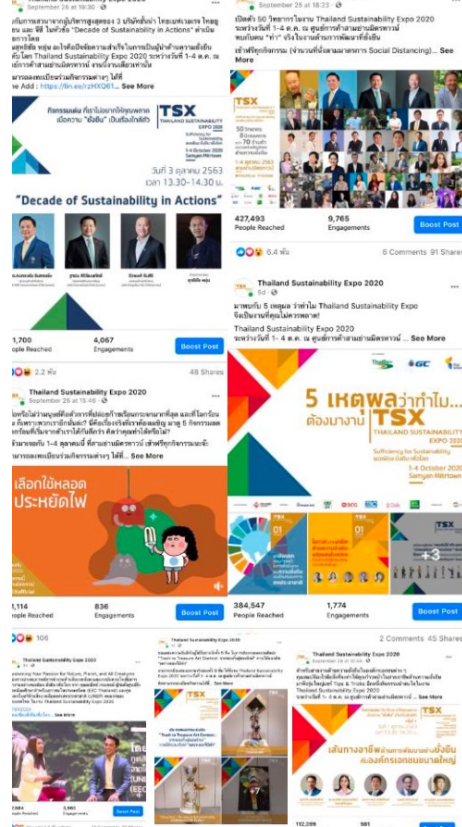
September 26 at 16:30 ·

เกียรติการสนทนาจากผู้บริหารสูงสุดของ 3 บริษัทชั้นนำ ในงานสัมมนา "Decade of Sustainability in Actions" ... Thailand Sustainability Expo 2020 ระหว่างวันที่ 1-4 ต.ค. ณ ...

ลงทะเบียนร่วมกิจกรรมต่างๆ ได้ที่ ... Add : https://lin.ee/zHXQ61... See More

TSX THAILAND SUSTAINABILITY EXPO 2020

วันที่ 3 ตุลาคม 2563 เวลา 13.30-14.30 น.

"Decade of Sustainability in Actions"

1,700 People Reached
4,067 Engagements
Boost Post

2.2 พัน
49 Shares

Thailand Sustainability Expo 2020
September 25 at 15:46 ·

... Thailand Sustainability Expo ... 1-4 ตุลาคมนี้ ที่ศูนย์การประชุมแห่งชาติสิริกิติ์ ... See More

เลือกใช้หลอด ประหยัดไฟ

1,114 People Reached
836 Engagements
Boost Post

106

Thailand Sustainability Expo 2020

September 26 at 18:23 ·

เปิดตัว 50 วิทยากรในงาน Thailand Sustainability Expo 2020 ระหว่างวันที่ 1-4 ต.ค. ณ ศูนย์การประชุมแห่งชาติสิริกิติ์ ... (Social Distancing)... See More

TSX 50 ... 1-4 ตุลาคม 2563

427,493 People Reached
9,765 Engagements
Boost Post

6.4 พัน
6 Comments 91 Shares

Thailand Sustainability Expo 2020
5d ·

มาพบกับ 5 เหตุผล ว่าทำไม Thailand Sustainability Expo จึงเป็นงานที่คุณไม่ควรพลาด!
Thailand Sustainability Expo 2020
ระหว่างวันที่ 1- 4 ต.ค. ณ ศูนย์การประชุมแห่งชาติสิริกิติ์

5 เหตุผลว่าทำไม... ต้องมางาน TSX THAILAND SUSTAINABILITY EXPO 2020
Sufficiency for Sustainability
1-4 October 2020
Samyan Mitrtown

GC

384,547 People Reached
1,774 Engagements
Boost Post

2 Comments 45 Shares

Thailand Sustainability Expo 2020

Thailand Sustainability Expo 2020
September 24 at 10:04 ·
... Thailand Sustainability Expo 2020 ... See More

TSX

เส้นทางอาชีพ ... องค์กรเอกชน

112,209
Boost Post